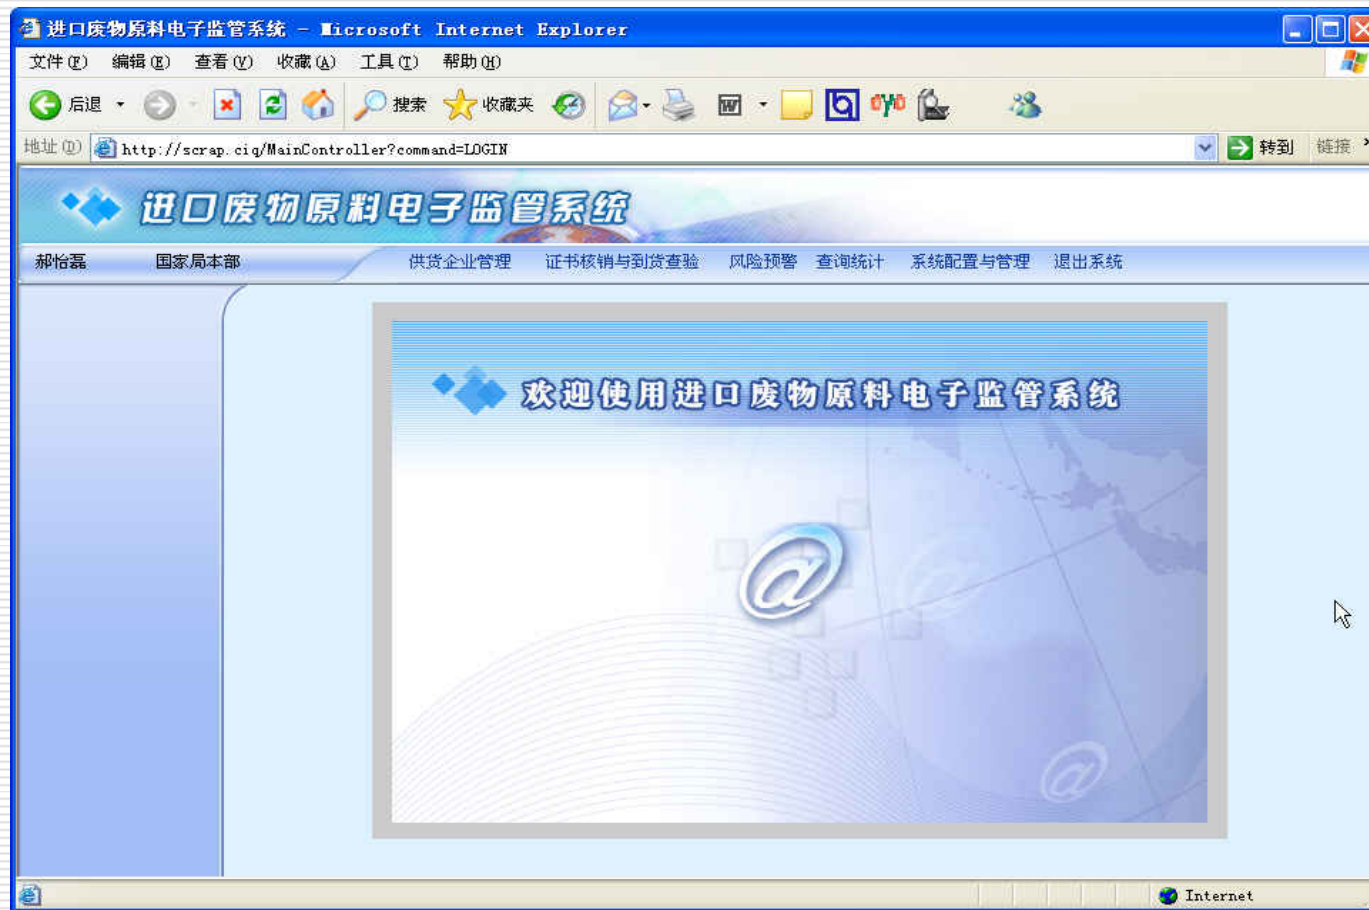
进口废物原料电子监管系统 - Microsoft Internet Explorer

文件(F) 编辑(E) 查看(V) 收藏(A) 工具(T) 帮助(H)

后退 搜索 收藏夹

地址(D) http://scrap.ciq/MainController?command=LOGIN 转到 链接

进口废物原料电子监管系统

郝怡磊 国家局本部 供货企业管理 证书核销与到货查验 风险预警 查询统计 系统配置与管理 退出系统

欢迎使用进口废物原料电子监管系统

Internet